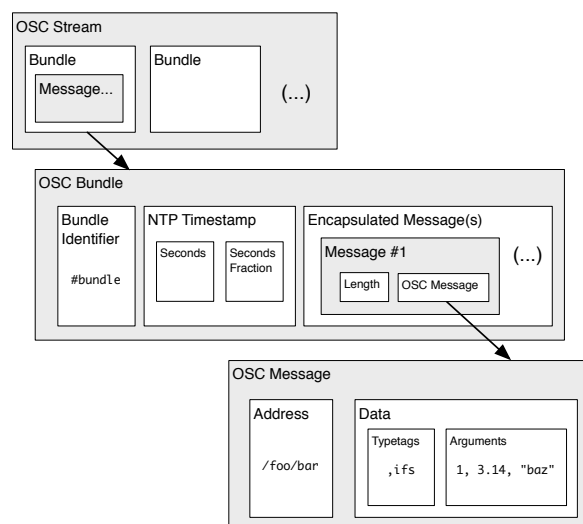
OSC Stream

Bundle

Message...

Bundle

(...)

OSC Bundle

Bundle Identifier

#bundle

NTP Timestamp

Seconds

Seconds Fraction

Encapsulated Message(s)

Message #1

Length

OSC Message

(...)

OSC Message

Address

/foo/bar

Data

Typetags

,ifs

Arguments

1, 3.14, "baz"